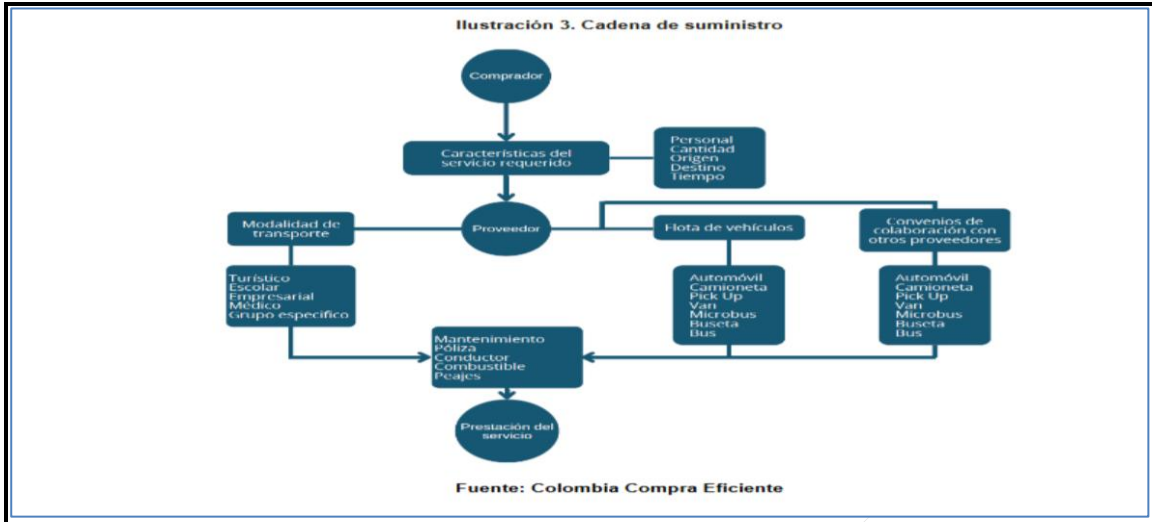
Ilustración 3. Cadena de suministro

Comprador

Características del servicio requerido

Personal
Cantidad
Origen
Destino
Tiempo

Modalidad de transporte

Proveedor

Flota de vehículos

Convenios de colaboración con otros proveedores

Turístico
Escolar
Empresarial
Médico
Grupo específico

Automóvil
Camioneta
Pick Up
Van
Microbus
Buseta
Bus

Automóvil
Camioneta
Pick Up
Van
Microbus
Buseta
Bus

Mantenimiento
Póliza
Conductor
Combustible
Peajes

Prestación del servicio

Fuente: Colombia Compra Eficiente